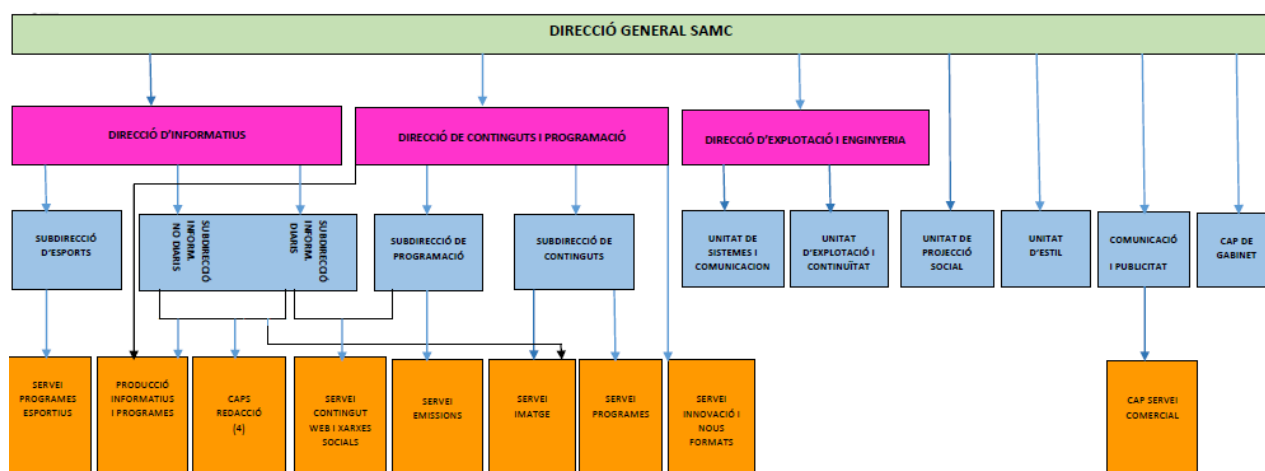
DIRECCIÓ GENERAL SAMC

DIRECCIÓ D'INFORMATIUS

DIRECCIÓ DE CONTINGUTS I PROGRAMACIÓ

DIRECCIÓ D'EXPLOTACIÓ I ENGINYERIA

SUBDIRECCIÓ D'ESPORTS

SUBDIRECCIÓ INFORM. NO DIARIS

SUBDIRECCIÓ INFORM. DIARIS

SUBDIRECCIÓ DE PROGRAMACIÓ

SUBDIRECCIÓ DE CONTINGUTS

UNITAT DE SISTEMES I COMUNICACION

UNITAT D'EXPLOTACIÓ I CONTINUÏTAT

UNITAT DE PROJECCIÓ SOCIAL

UNITAT D'ESTIL

COMUNICACIÓ I PUBLICITAT

CAP DE GABINET

SERVEI PROGRAMES ESPORTIUS

PRODUCCIÓ INFORMATIUS I PROGRAMES

CAPS REDACCIÓ (4)

SERVEI CONTINGUT WEB I XARXES SOCIALS

SERVEI EMISSIONS

SERVEI IMATGE

SERVEI PROGRAMES

SERVEI INNOVACIÓ I NOUS FORMATS

CAP SERVEI COMERCIAL